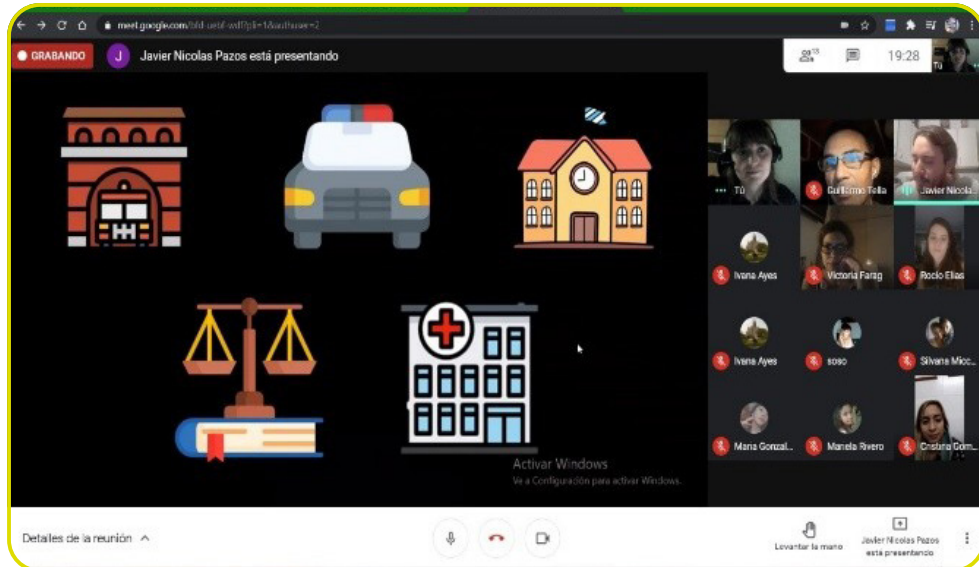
meet.google.com/bfd-ue6f-wdf?pli=1&authuser=2

GRABANDO

J Javier Nicolas Pazos está presentando

13

19:28

Tú

Tú

Guillermo Tella

Javier Nicola...

Ivana Ayes

Victoria Farag

Rocio Elias

Ivana Ayes

soso

Silvana Micc...

Maria Gonzal...

Manela Rivero

Cristina Gom...

Activar Windows
Ve a Configuración para activar Windows.

Detalles de la reunión

Levantar la mano

Javier Nicolas Pazos está presentando